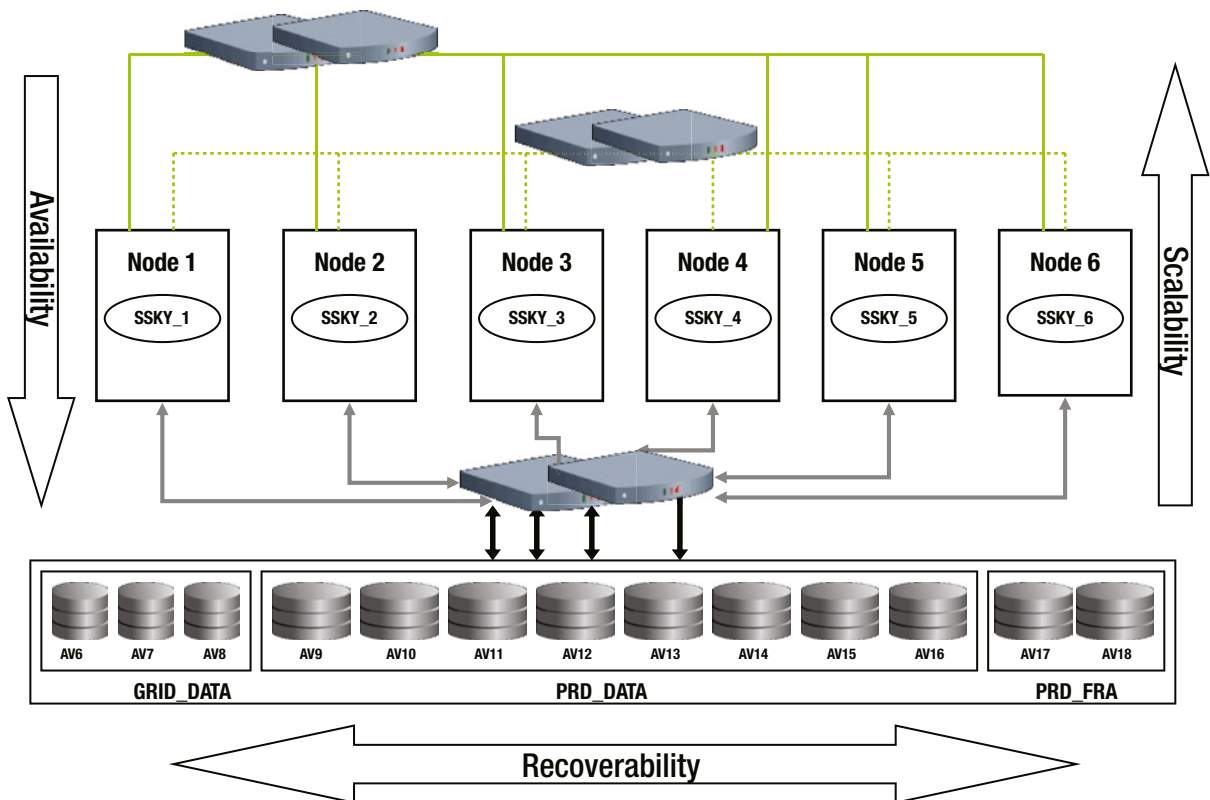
Availability

Node 1
SSKY_1

Node 2
SSKY_2

Node 3
SSKY_3

Node 4
SSKY_4

Node 5
SSKY_5

Node 6
SSKY_6

Scalability

AV6 AV7 AV8
GRID_DATA

AV9 AV10 AV11 AV12 AV13 AV14 AV15 AV16
PRD_DATA

AV17 AV18
PRD_FRA

Recoverability